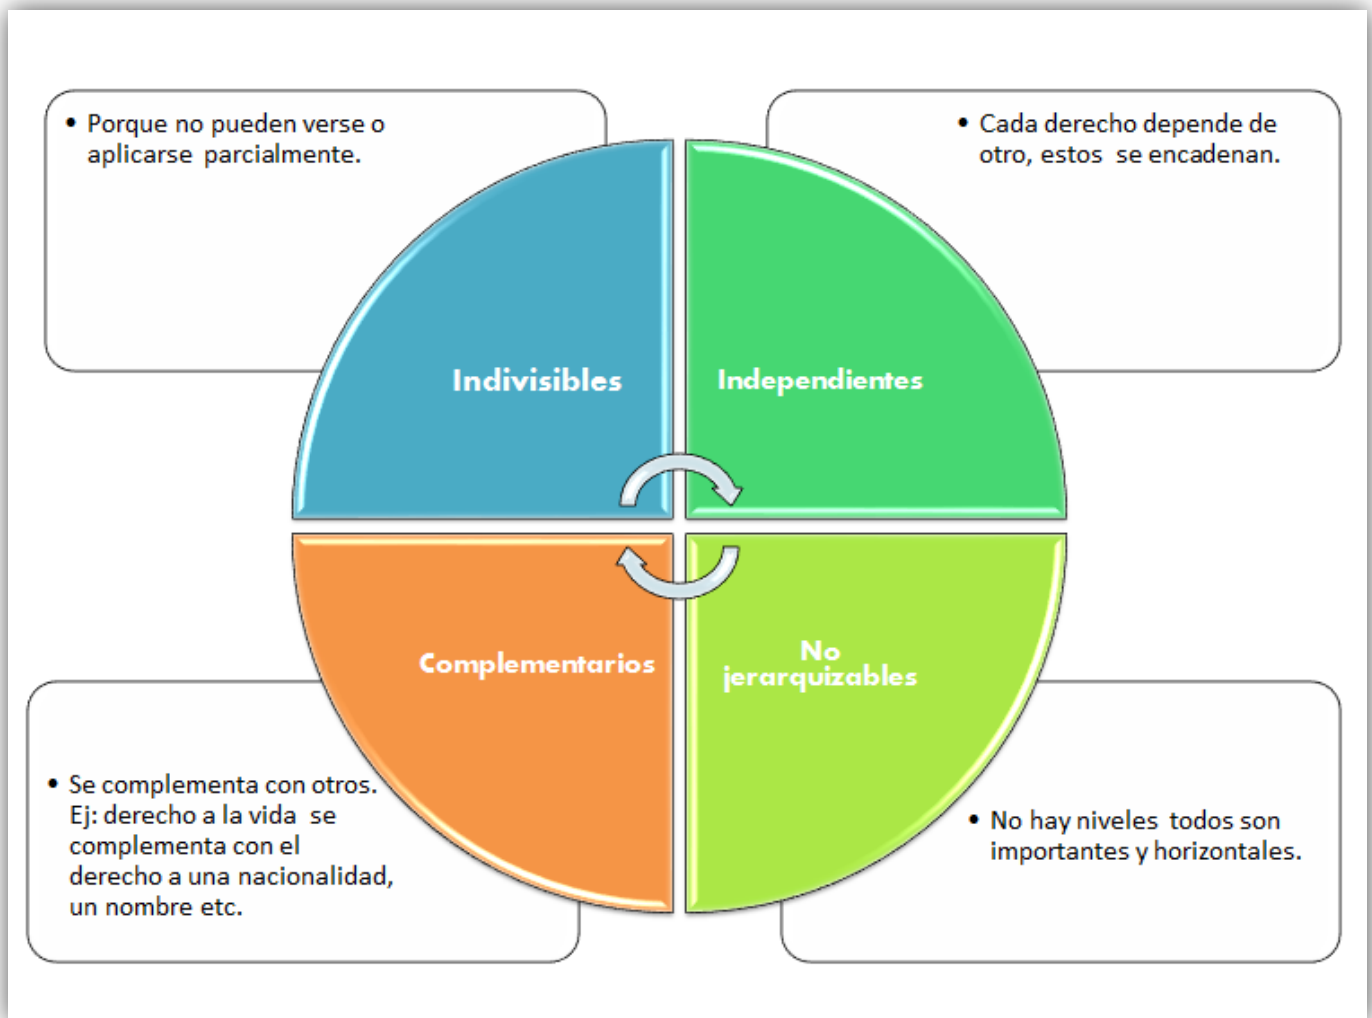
• Porque no pueden verse o aplicarse parcialmente.

• Cada derecho depende de otro, estos se encadenan.

Indivisibles

Independientes

Complementarios

No jerarquizables

• Se complementa con otros. Ej: derecho a la vida se complementa con el derecho a una nacionalidad, un nombre etc.

• No hay niveles todos son importantes y horizontales.